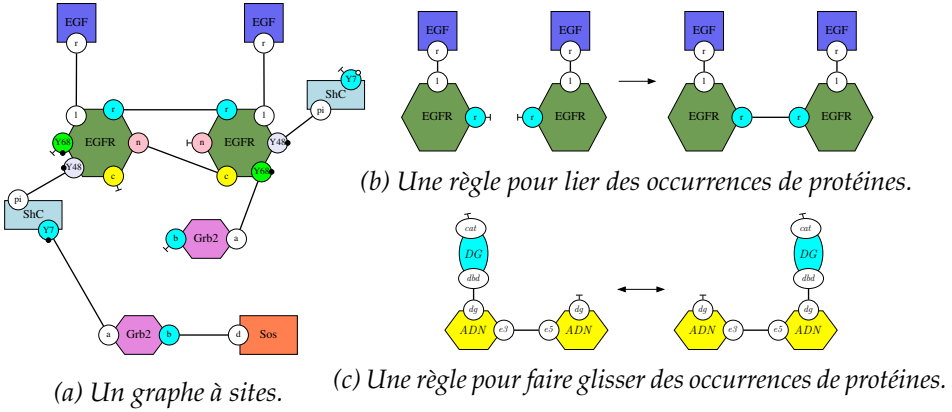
EGF
r
EGF
r
l
r
EGFR
n
Y68
Y48
c
r
l
n
EGFR
Y48
c
Y68
ShC
Y7
pi
pi
ShC
Y7
b
Grb2
a
a
Grb2
b
d
Sos

(a) Un graphe à sites.

EGF
r
l
EGFR
r
EGF
r
l
r
EGFR
EGF
r
l
EGFR
r
EGF
r
l
r
EGFR

(b) Une règle pour lier des occurrences de protéines.

cat
DG
dbd
dg
ADN
e3
e5
ADN
dg
cat
DG
dbd
dg
ADN
e3
e5
ADN
dg

(c) Une règle pour faire glisser des occurrences de protéines.